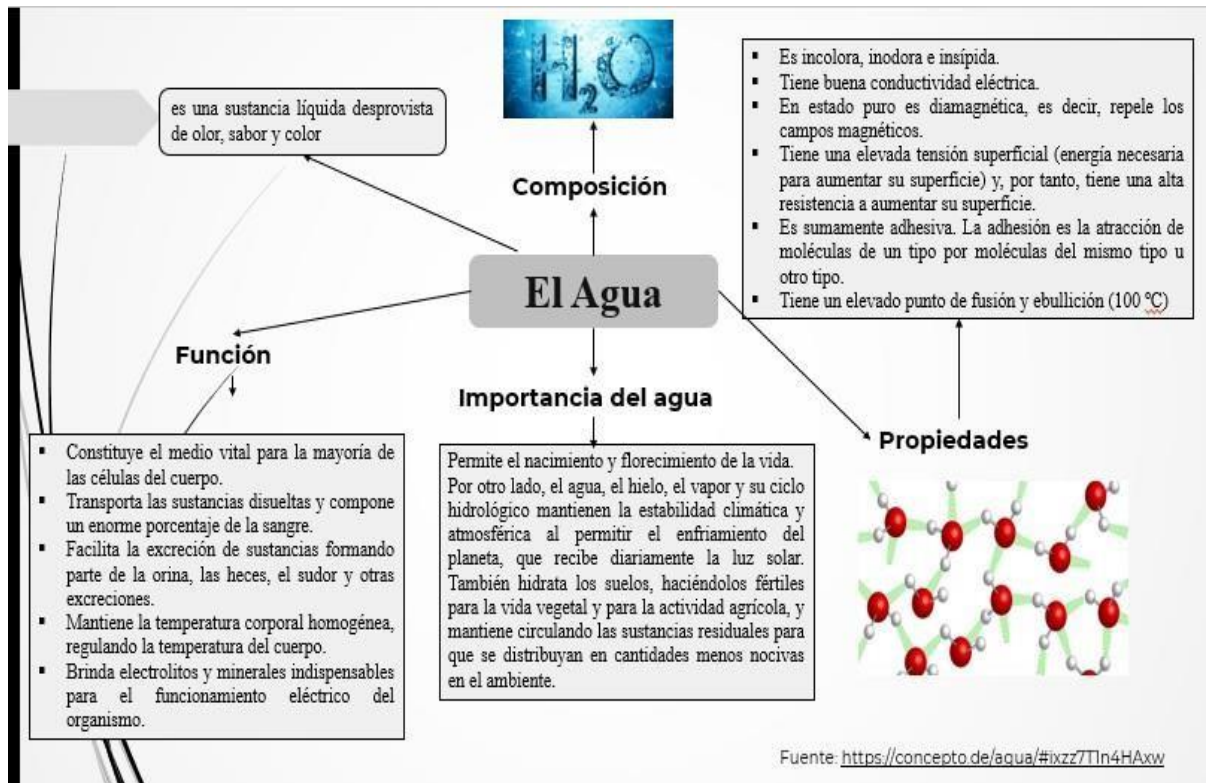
$H_2O$

es una sustancia líquida desprovista de olor, sabor y color

Composición

- Es incolora, inodora e insípida.
- Tiene buena conductividad eléctrica.
- En estado puro es diamagnética, es decir, repele los campos magnéticos.
- Tiene una elevada tensión superficial (energía necesaria para aumentar su superficie) y, por tanto, tiene una alta resistencia a aumentar su superficie.
- Es sumamente adhesiva. La adhesión es la atracción de moléculas de un tipo por moléculas del mismo tipo u otro tipo.
- Tiene un elevado punto de fusión y ebullición (100 ºC)

El Agua

Función

Importancia del agua

Propiedades

- Constituye el medio vital para la mayoría de las células del cuerpo.
- Transporta las sustancias disueltas y compone un enorme porcentaje de la sangre.
- Facilita la excreción de sustancias formando parte de la orina, las heces, el sudor y otras excreciones.
- Mantiene la temperatura corporal homogénea, regulando la temperatura del cuerpo.
- Brinda electrolitos y minerales indispensables para el funcionamiento eléctrico del organismo.

Permite el nacimiento y florecimiento de la vida. Por otro lado, el agua, el hielo, el vapor y su ciclo hidrológico mantienen la estabilidad climática y atmosférica al permitir el enfriamiento del planeta, que recibe diariamente la luz solar. También hidrata los suelos, haciéndolos fértiles para la vida vegetal y para la actividad agrícola, y mantiene circulando las sustancias residuales para que se distribuyan en cantidades menos nocivas en el ambiente.

Fuente: https://concepto.de/agua/#ixzz7TIn4HAxw